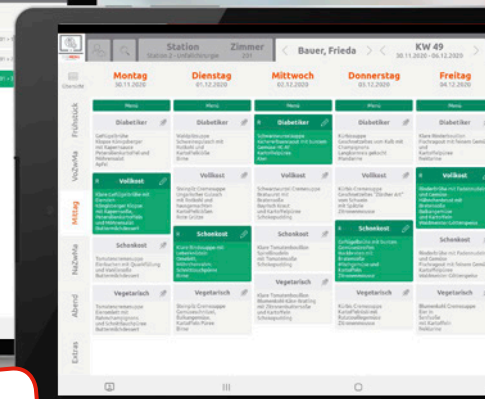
Station
Station 2 - Unfallchirurgie
Zimmer
201
Bauer, Frieda
KW 49
30.11.2020 - 06.12.2020

Übersicht
Frühstück
VoZwMa
Mittag
NaZwMa
Abend
Extras

| Montag 30.11.2020 | Dienstag 01.12.2020 | Mittwoch 02.12.2020 | Donnerstag 03.12.2020 | Freitag 04.12.2020 |
|---|---|---|---|---|
| Menü | Menü | Menü | Menü | Menü |
| Diabetiker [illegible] | Diabetiker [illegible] | Diabetiker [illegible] | Diabetiker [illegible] | Diabetiker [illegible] |
| Vollkost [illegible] | Vollkost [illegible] | Vollkost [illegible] | Vollkost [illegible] | Vollkost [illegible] |
| Schonkost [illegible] | Schonkost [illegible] | Schonkost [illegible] | Schonkost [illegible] | Schonkost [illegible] |
| Vegetarisch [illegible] | Vegetarisch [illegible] | Vegetarisch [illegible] | Vegetarisch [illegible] | Vegetarisch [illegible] |